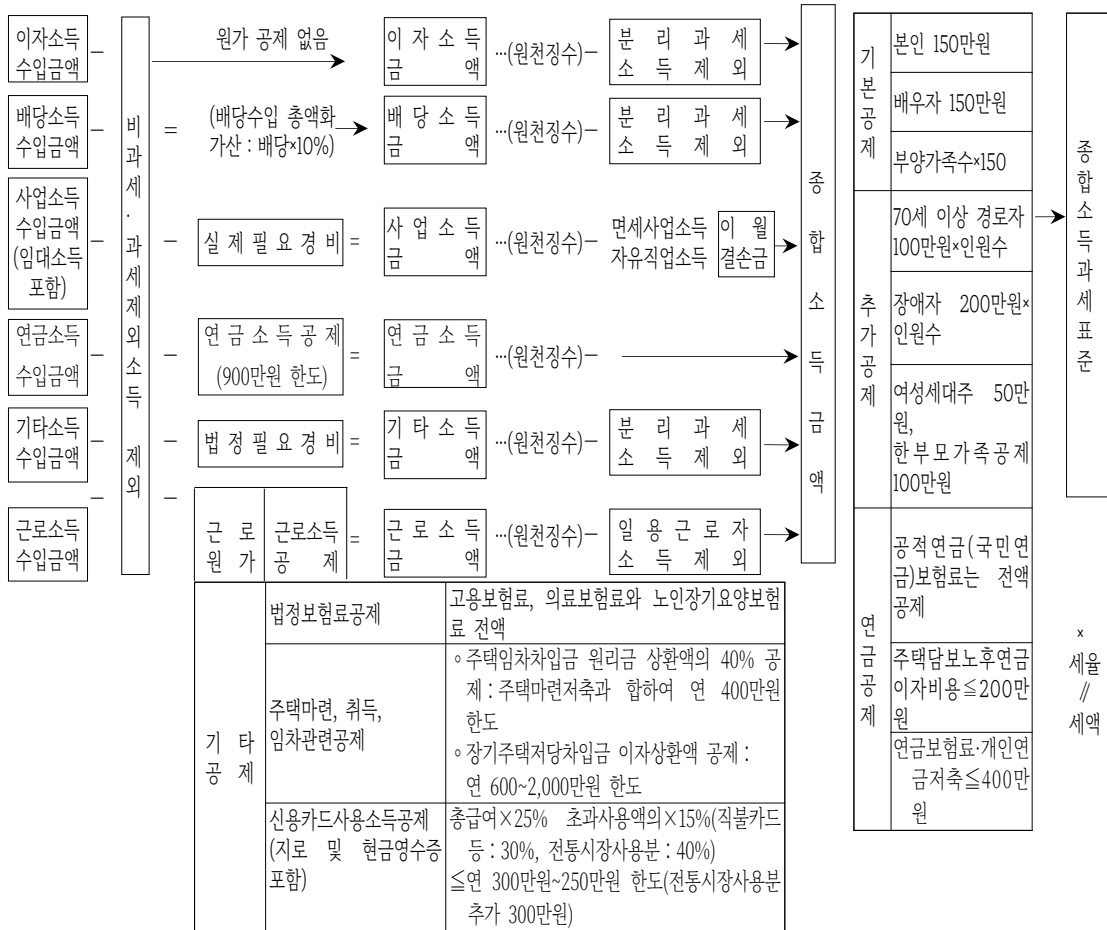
이자소득 수입금액 −
배당소득 수입금액 −
사업소득 수입금액 (임대소득 포함) −
연금소득 수입금액 −
기타소득 수입금액 −
근로소득 수입금액 −

비과세·과세제외소득 제외

원가 공제 없음 → 이자소득금액 ···(원천징수)− 분리과세 소득제외 →
= (배당수입 총액화 가산 : 배당×10%) → 배당소득금액 ···(원천징수)− 분리과세 소득제외 →
− 실제필요경비 = 사업소득금액 ···(원천징수)− 면세사업소득 자유직업소득 이월결손금 →
− 연금소득공제 (900만원 한도) = 연금소득금액 ···(원천징수)− →
− 법정필요경비 = 기타소득금액 ···(원천징수)− 분리과세 소득제외 →
− 근로원가 근로소득공제 = 근로소득금액 ···(원천징수)− 일용근로자 소득제외 →

종합소득금액

| 기타공제 | 법정보험료공제 | 고용보험료, 의료보험료와 노인장기요양보험료 전액 |
|---|---|---|
| | 주택마련, 취득, 임차관련공제 | ◦주택임차차입금 원리금 상환액의 40% 공제 : 주택마련저축과 합하여 연 400만원 한도 ◦장기주택저당차입금 이자상환액 공제 : 연 600~2,000만원 한도 |
| | 신용카드사용소득공제 (지로 및 현금영수증 포함) | 총급여×25% 초과사용액의×15%(직불카드 등 : 30%, 전통시장사용분 : 40%) ≦연 300만원~250만원 한도(전통시장사용분 추가 300만원) |

| 기본공제 | 본인 150만원 |
|---|---|
| | 배우자 150만원 |
| | 부양가족수×150 |
| 추가공제 | 70세 이상 경로자 100만원×인원수 |
| | 장애자 200만원×인원수 |
| | 여성세대주 50만원, 한부모가족공제 100만원 |
| 연금공제 | 공적연금(국민연금)보험료는 전액공제 |
| | 주택담보노후연금 이자비용≦200만원 |
| | 연금보험료·개인연금저축≦400만원 |

→ 종합소득과세표준

× 세율 ∥ 세액